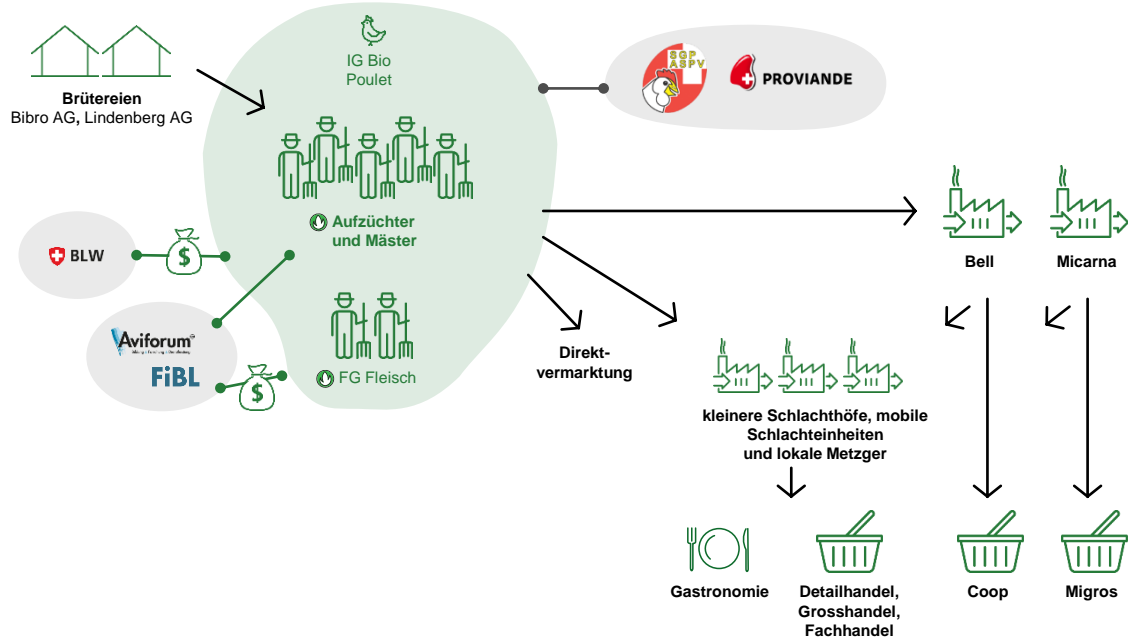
Brütereien
Bibro AG, Lindenberg AG

IG Bio
Poulet

SGP
ASPV

PROVIANDE

Aufzüchter
und Mäster

BLW

Aviforum

FiBL

FG Fleisch

Direktvermarktung

Bell

Micarna

kleinere Schlachthöfe, mobile Schlachteinheiten und lokale Metzger

Gastronomie

Detailhandel, Grosshandel, Fachhandel

Coop

Migros